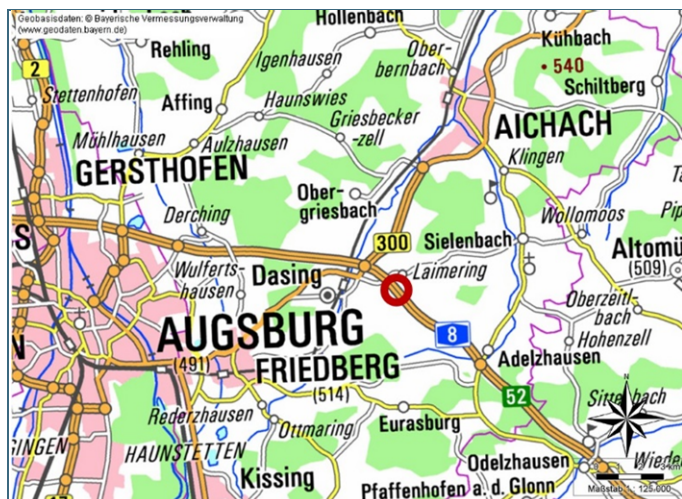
Geobasisdaten: © Bayerische Vermessungsverwaltung (www.geodaten.bayern.de)

Hollenbach
Kühbach
540
Rehling
Igenhausen
Oberbernbach
Schiltberg
2
Stettenhofen
Affing
Haunswies
Griesbeckerzell
AICHACH
Mühlhausen
Aulzhausen
Klingen
GERSTHOFEN
Obergriesbach
Derching
Wollomoos
Pip
300
Sielenbach
Altomü
S
Wulfertshausen
Dasing
Laimering
(509)
Oberzeitlbach
8
Hohenzell
AUGSBURG
(491)
FRIEDBERG
Adelzhausen
(514)
52
Sittenbach
Rederzhausen
Ottmaring
Eurasburg
GINGEN
HAUNSTETTEN
Kissing
Odelzhausen
Wiede
Pfaffenhofen a.d. Glonn
Maßstab 1 : 125 000